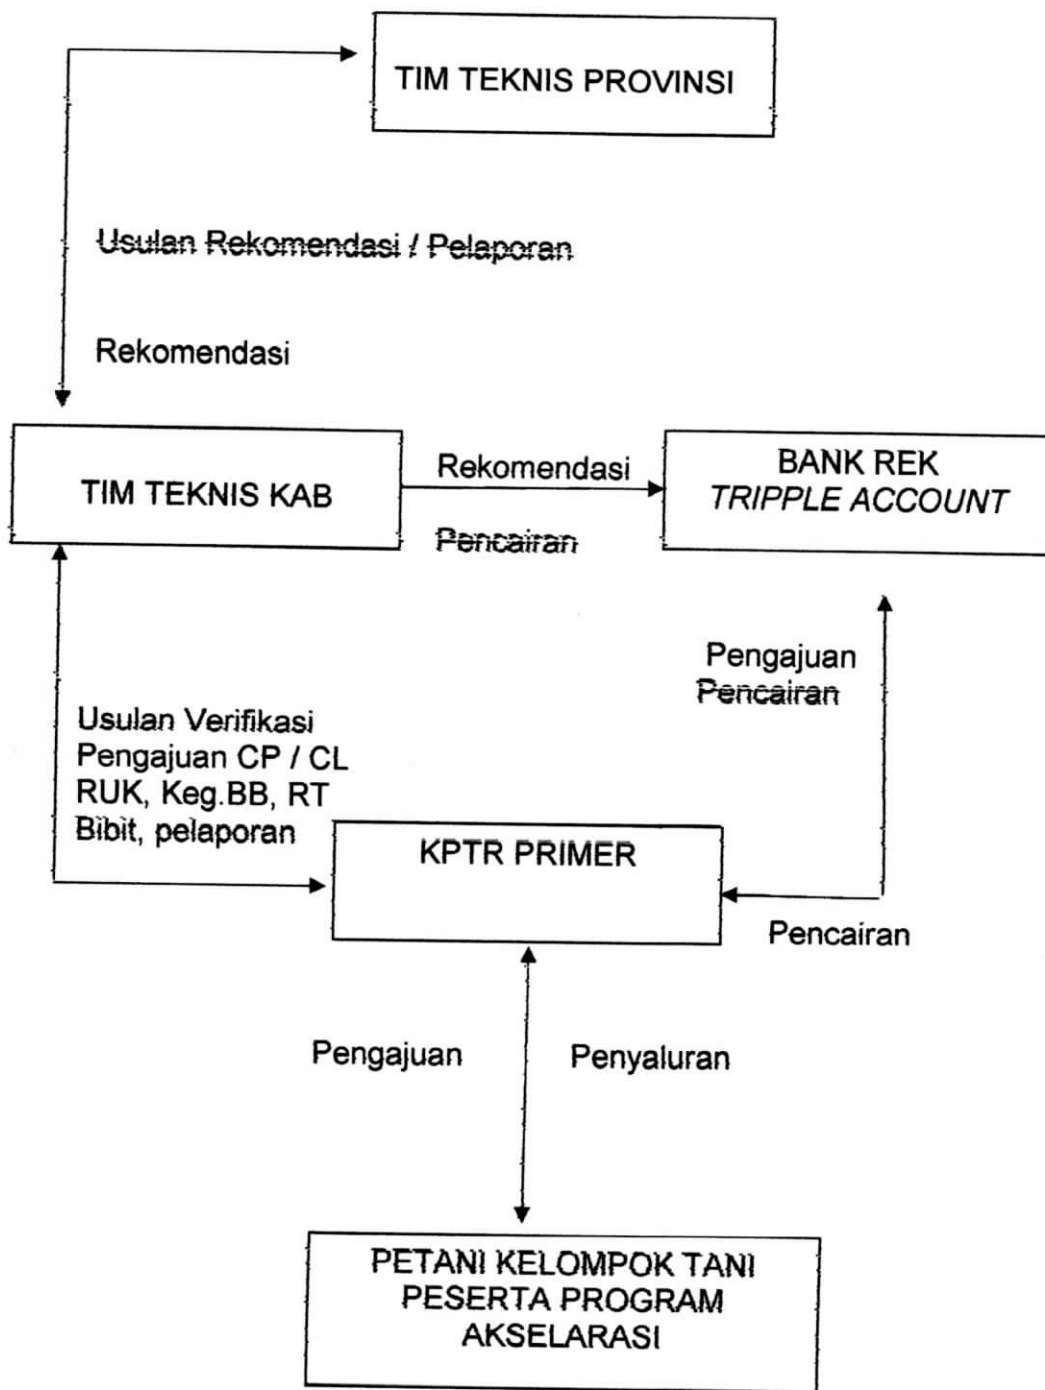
TIM TEKNIS PROVINSI

Usulan Rekomendasi / Pelaporan

Rekomendasi

TIM TEKNIS KAB

Rekomendasi

Pencairan

BANK REK
TRIPPLE ACCOUNT

Pengajuan
Pencairan

Usulan Verifikasi
Pengajuan CP / CL
RUK, Keg.BB, RT
Bibit, pelaporan

KPTR PRIMER

Pencairan

Pengajuan

Penyaluran

PETANI KELOMPOK TANI
PESERTA PROGRAM
AKSELARASI